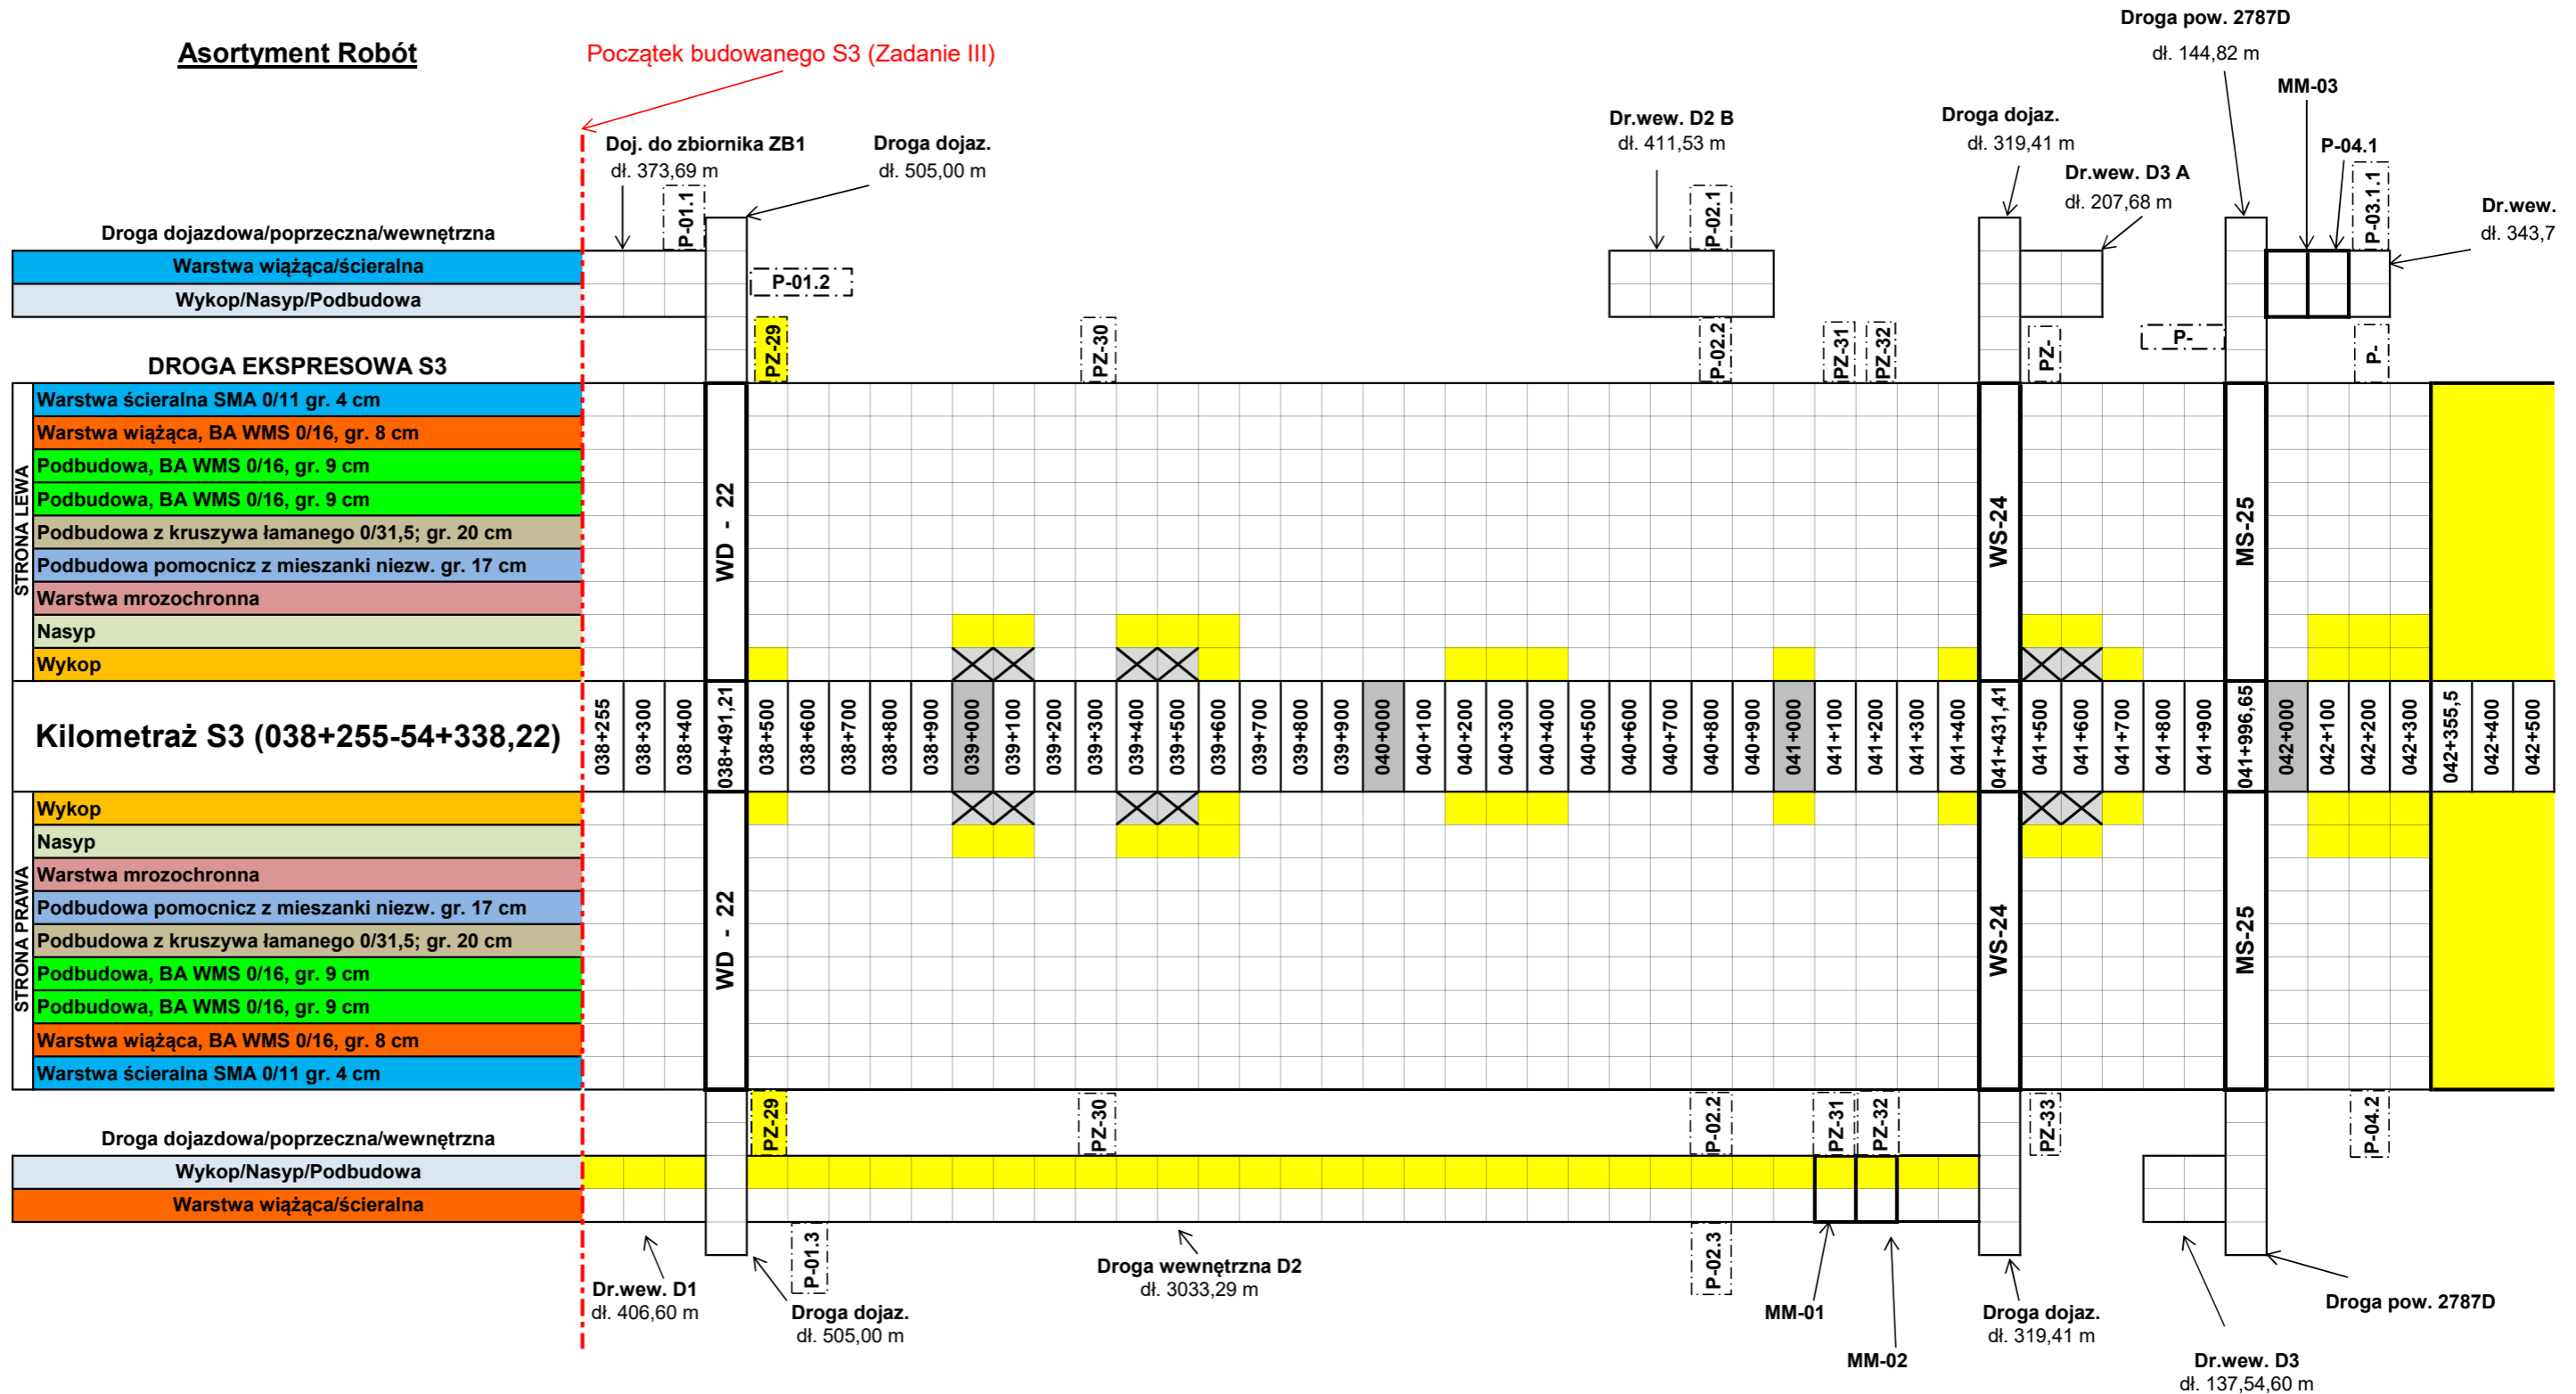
Asortyment Robót

Początek budowanego S3 (Zadanie III)

Droga pow. 2787D
dł. 144,82 m

MM-03

P-04.1

Dr.wew. D2 B
dł. 411,53 m

Droga dojaz.
dł. 319,41 m

Dr.wew. D3 A
dł. 207,68 m

P-03.1.1

Dr.wew.
dł. 343,7

Doj. do zbiornika ZB1
dł. 373,69 m

Droga dojaz.
dł. 505,00 m

P-01.1

P-02.1

Droga dojazdowa/poprzeczna/wewnętrzna

Warstwa wiążąca/ścieralna

Wykop/Nasyp/Podbudowa

P-01.2

PZ-29

PZ-30

P-02.2

PZ-31

PZ-32

PZ-

P-

P-

DROGA EKSPRESOWA S3

STRONA LEWA

Warstwa ścieralna SMA 0/11 gr. 4 cm
Warstwa wiążąca, BA WMS 0/16, gr. 8 cm
Podbudowa, BA WMS 0/16, gr. 9 cm
Podbudowa, BA WMS 0/16, gr. 9 cm
Podbudowa z kruszywa łamanego 0/31,5; gr. 20 cm
Podbudowa pomocnicz z mieszanki niezw. gr. 17 cm
Warstwa mrozochronna
Nasyp
Wykop

WD - 22

WS-24

MS-25

Kilometraż S3 (038+255-54+338,22)

| 038+255 | 038+300 | 038+400 | 038+491,21 | 038+500 | 038+600 | 038+700 | 038+800 | 038+900 | 039+000 | 039+100 | 039+200 | 039+300 | 039+400 | 039+500 | 039+600 | 039+700 | 039+800 | 039+900 | 040+000 | 040+100 | 040+200 | 040+300 | 040+400 | 040+500 | 040+600 | 040+700 | 040+800 | 040+900 | 041+000 | 041+100 | 041+200 | 041+300 | 041+400 | 041+431,41 | 041+500 | 041+600 | 041+700 | 041+800 | 041+900 | 041+996,65 | 042+000 | 042+100 | 042+200 | 042+300 | 042+355,5 | 042+400 | 042+500 |
|---|---|---|---|---|---|---|---|---|---|---|---|---|---|---|---|---|---|---|---|---|---|---|---|---|---|---|---|---|---|---|---|---|---|---|---|---|---|---|---|---|---|---|---|---|---|---|---|

STRONA PRAWA

Wykop
Nasyp
Warstwa mrozochronna
Podbudowa pomocnicz z mieszanki niezw. gr. 17 cm
Podbudowa z kruszywa łamanego 0/31,5; gr. 20 cm
Podbudowa, BA WMS 0/16, gr. 9 cm
Podbudowa, BA WMS 0/16, gr. 9 cm
Warstwa wiążąca, BA WMS 0/16, gr. 8 cm
Warstwa ścieralna SMA 0/11 gr. 4 cm

WD - 22

WS-24

MS-25

PZ-29

PZ-30

P-02.2

PZ-31

PZ-32

PZ-33

P-04.2

Droga dojazdowa/poprzeczna/wewnętrzna

Wykop/Nasyp/Podbudowa

Warstwa wiążąca/ścieralna

P-01.3

P-02.3

Droga wewnętrzna D2
dł. 3033,29 m

Dr.wew. D1
dł. 406,60 m

Droga dojaz.
dł. 505,00 m

MM-01

MM-02

Droga dojaz.
dł. 319,41 m

Droga pow. 2787D

Dr.wew. D3
dł. 137,54,60 m